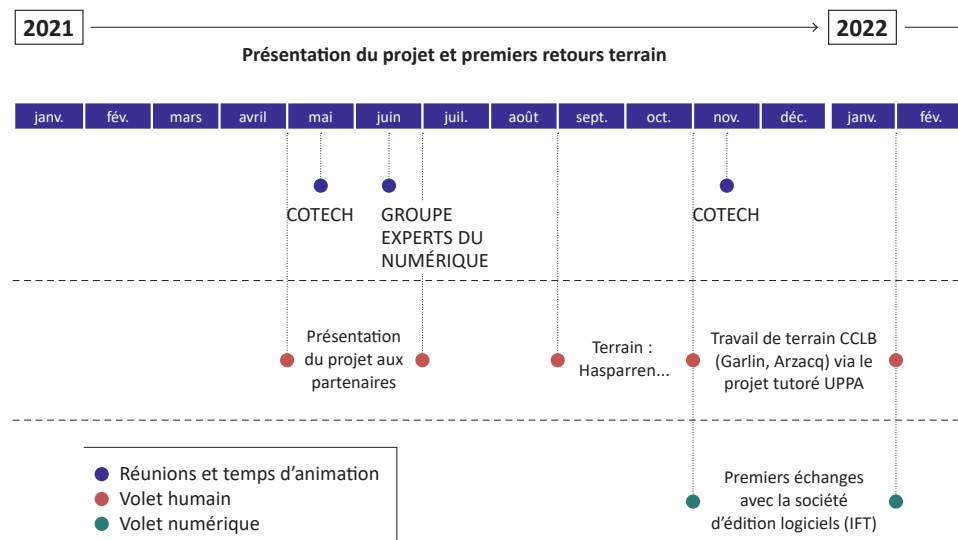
2021

2022

Présentation du projet et premiers retours terrain

janv. | fév. | mars | avril | mai | juin | juil. | août | sept. | oct. | nov. | déc. | janv. | fév.

COTECH

GROUPE EXPERTS DU NUMÉRIQUE

COTECH

Présentation du projet aux partenaires

Terrain : Hasparren...

Travail de terrain CCLB (Garlin, Arzacq) via le projet tutoré UPPA

Réunions et temps d'animation
Volet humain
Volet numérique

Premiers échanges avec la société d'édition logiciels (IFT)